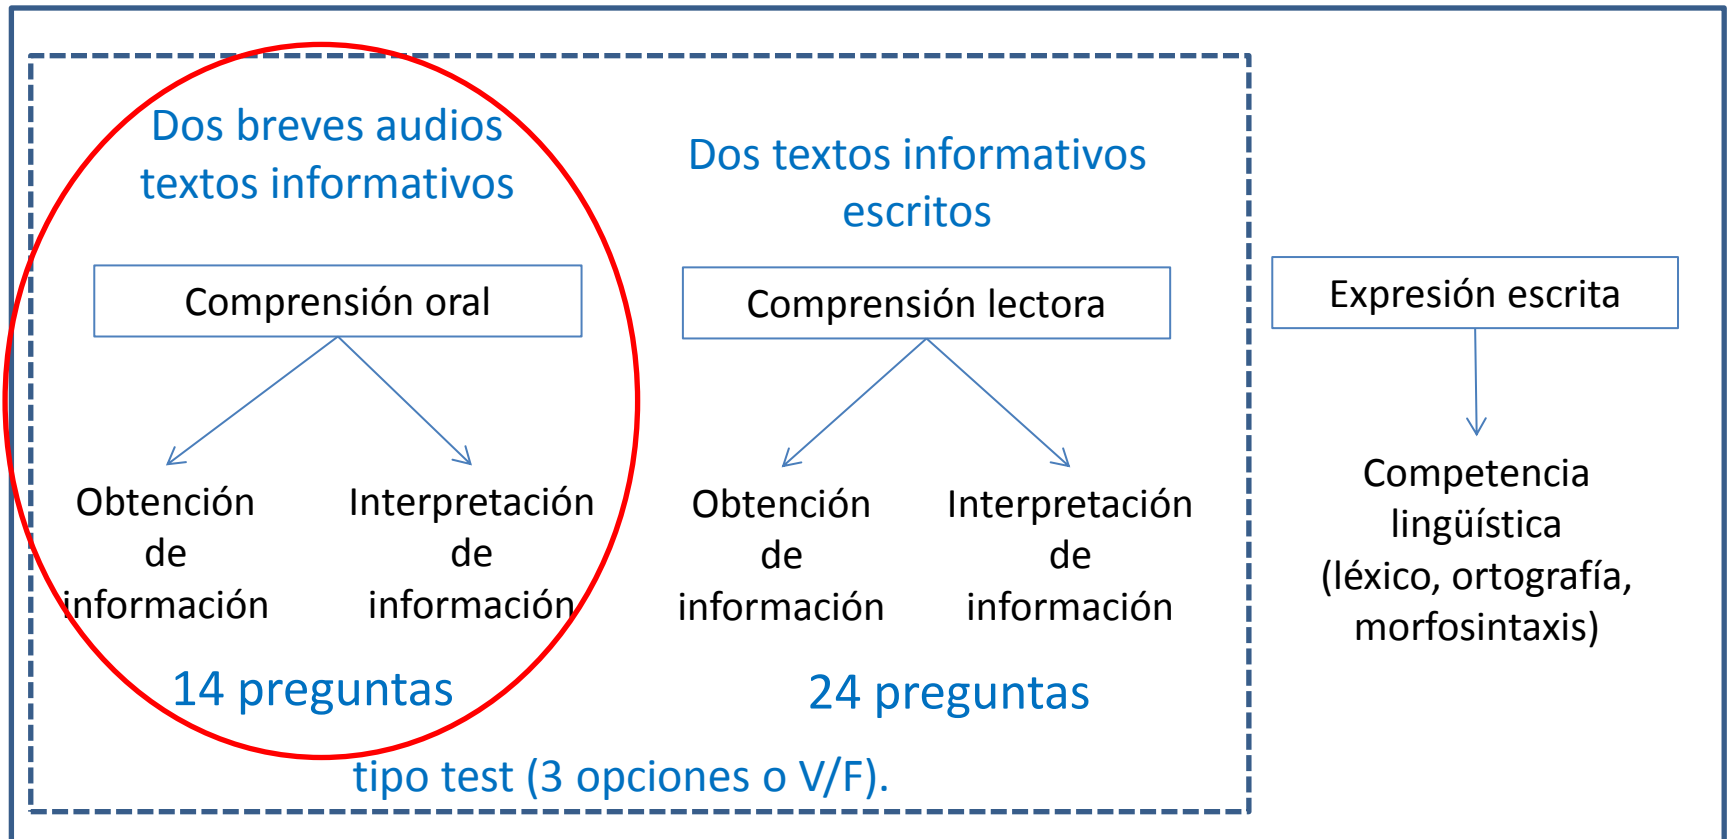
Dos breves audios textos informativos

Comprensión oral

Obtención de información

Interpretación de información

14 preguntas

Dos textos informativos escritos

Comprensión lectora

Obtención de información

Interpretación de información

24 preguntas

tipo test (3 opciones o V/F).

Expresión escrita

Competencia lingüística (léxico, ortografía, morfosintaxis)